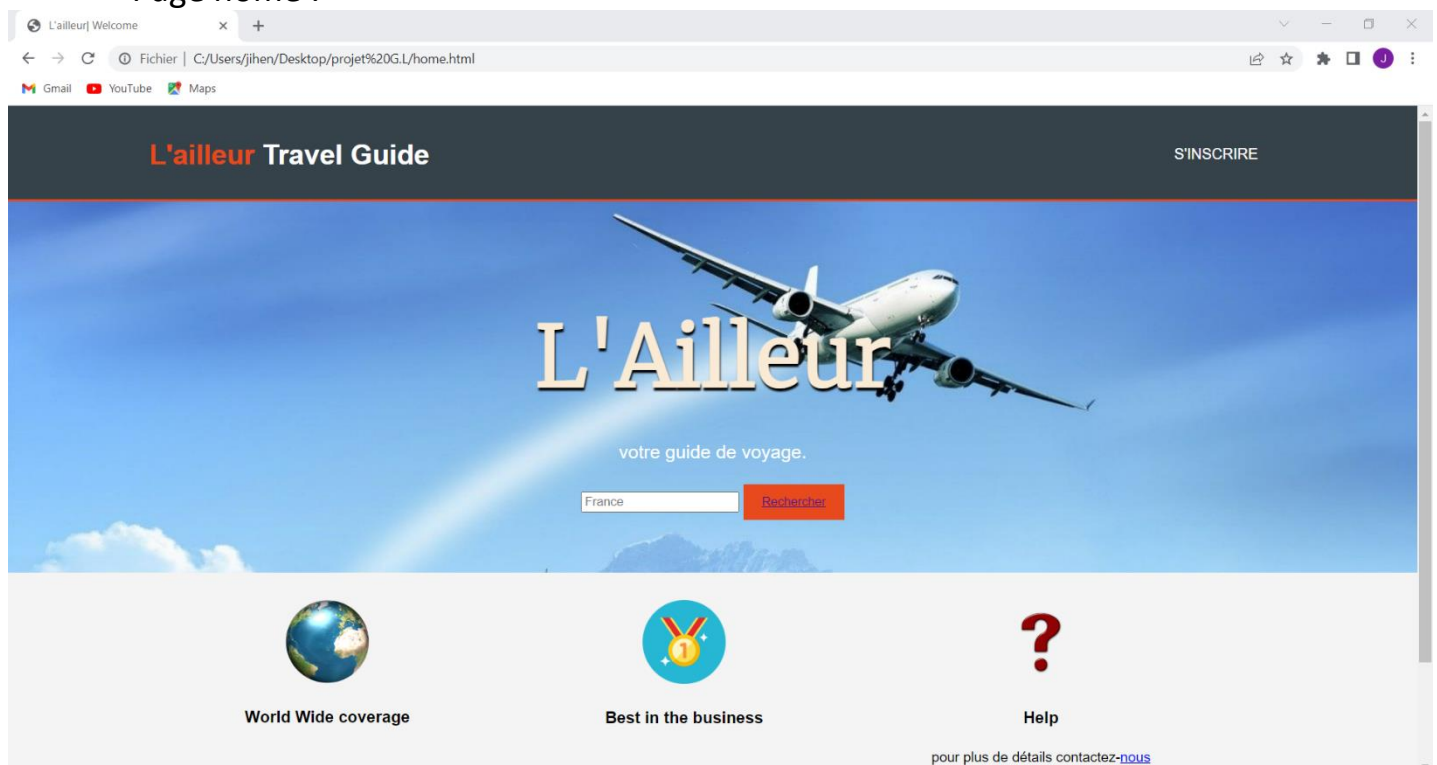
L'ailleur| Welcome

Fichier | C:/Users/jihen/Desktop/projet%20G.L/home.html

Gmail YouTube Maps

L'ailleur Travel Guide

S'INSCRIRE

L'Ailleur

votre guide de voyage.

France

Rechercher

World Wide coverage

Best in the business

Help

pour plus de détails contactez-nous